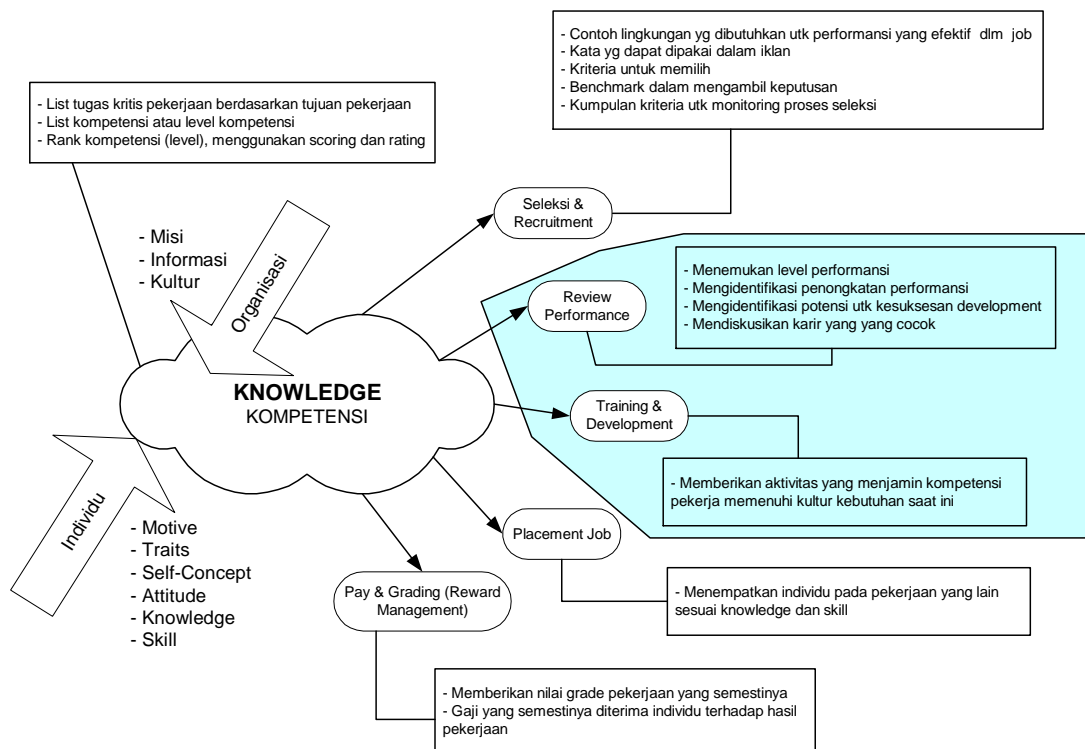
- Contoh lingkungan yg dibutuhkan utk performansi yang efektif dlm job
- Kata yg dapat dipakai dalam iklan
- Kriteria untuk memilih
- Benchmark dalam mengambil keputusan
- Kumpulan kriteria utk monitoring proses seleksi

- List tugas kritis pekerjaan berdasarkan tujuan pekerjaan
- List kompetensi atau level kompetensi
- Rank kompetensi (level), menggunakan scoring dan rating

Seleksi & Recruitment

- Misi
- Informasi
- Kultur

Organisasi

- Menemukan level performansi
- Mengidentifikasi penongkatan performansi
- Mengidentifikasi potensi utk kesuksesan development
- Mendiskusikan karir yang yang cocok

Review Performance

KNOWLEDGE
KOMPETENSI

Training & Development

- Memberikan aktivitas yang menjamin kompetensi pekerja memenuhi kultur kebutuhan saat ini

Individu

- Motive
- Traits
- Self-Concept
- Attitude
- Knowledge
- Skill

Placement Job

- Menempatkan individu pada pekerjaan yang lain sesuai knowledge dan skill

Pay & Grading (Reward Management)

- Memberikan nilai grade pekerjaan yang semestinya
- Gaji yang semestinya diterima individu terhadap hasil pekerjaan